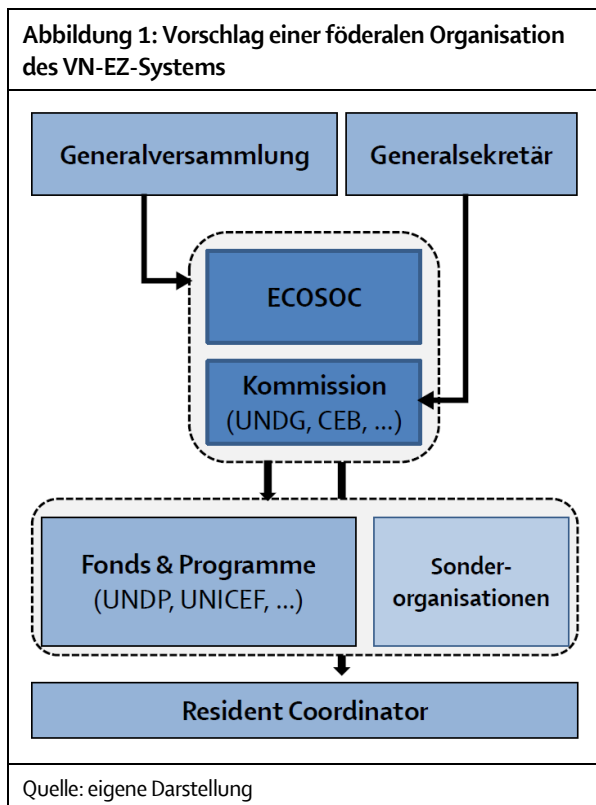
Abbildung 1: Vorschlag einer föderalen Organisation des VN-EZ-Systems

Generalversammlung

Generalsekretär

ECOSOC

Kommission
(UNDG, CEB, ...)

Fonds & Programme
(UNDP, UNICEF, ...)

Sonder-
organisationen

Resident Coordinator

Quelle: eigene Darstellung